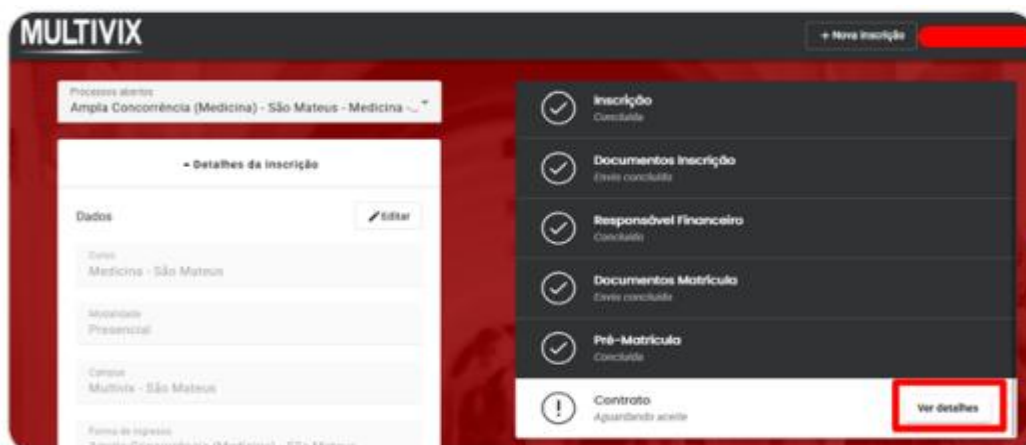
MULTIVIX

+ Nova inscrição

Processos abertos
Ampla Concorrência (Medicina) - São Mateus - Medicina -...

- Detalhes da inscrição

Dados

Editar

Curso
Medicina - São Mateus

Modalidade
Presencial

Campus
Multivix - São Mateus

Forma de ingresso
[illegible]

Inscrição
Concluída

Documentos Inscrição
Envio concluído

Responsável Financeiro
Concluído

Documentos Matrícula
Envio concluído

Pré-Matrícula
Concluída

Contrato
Aguardando aceite

Ver detalhes